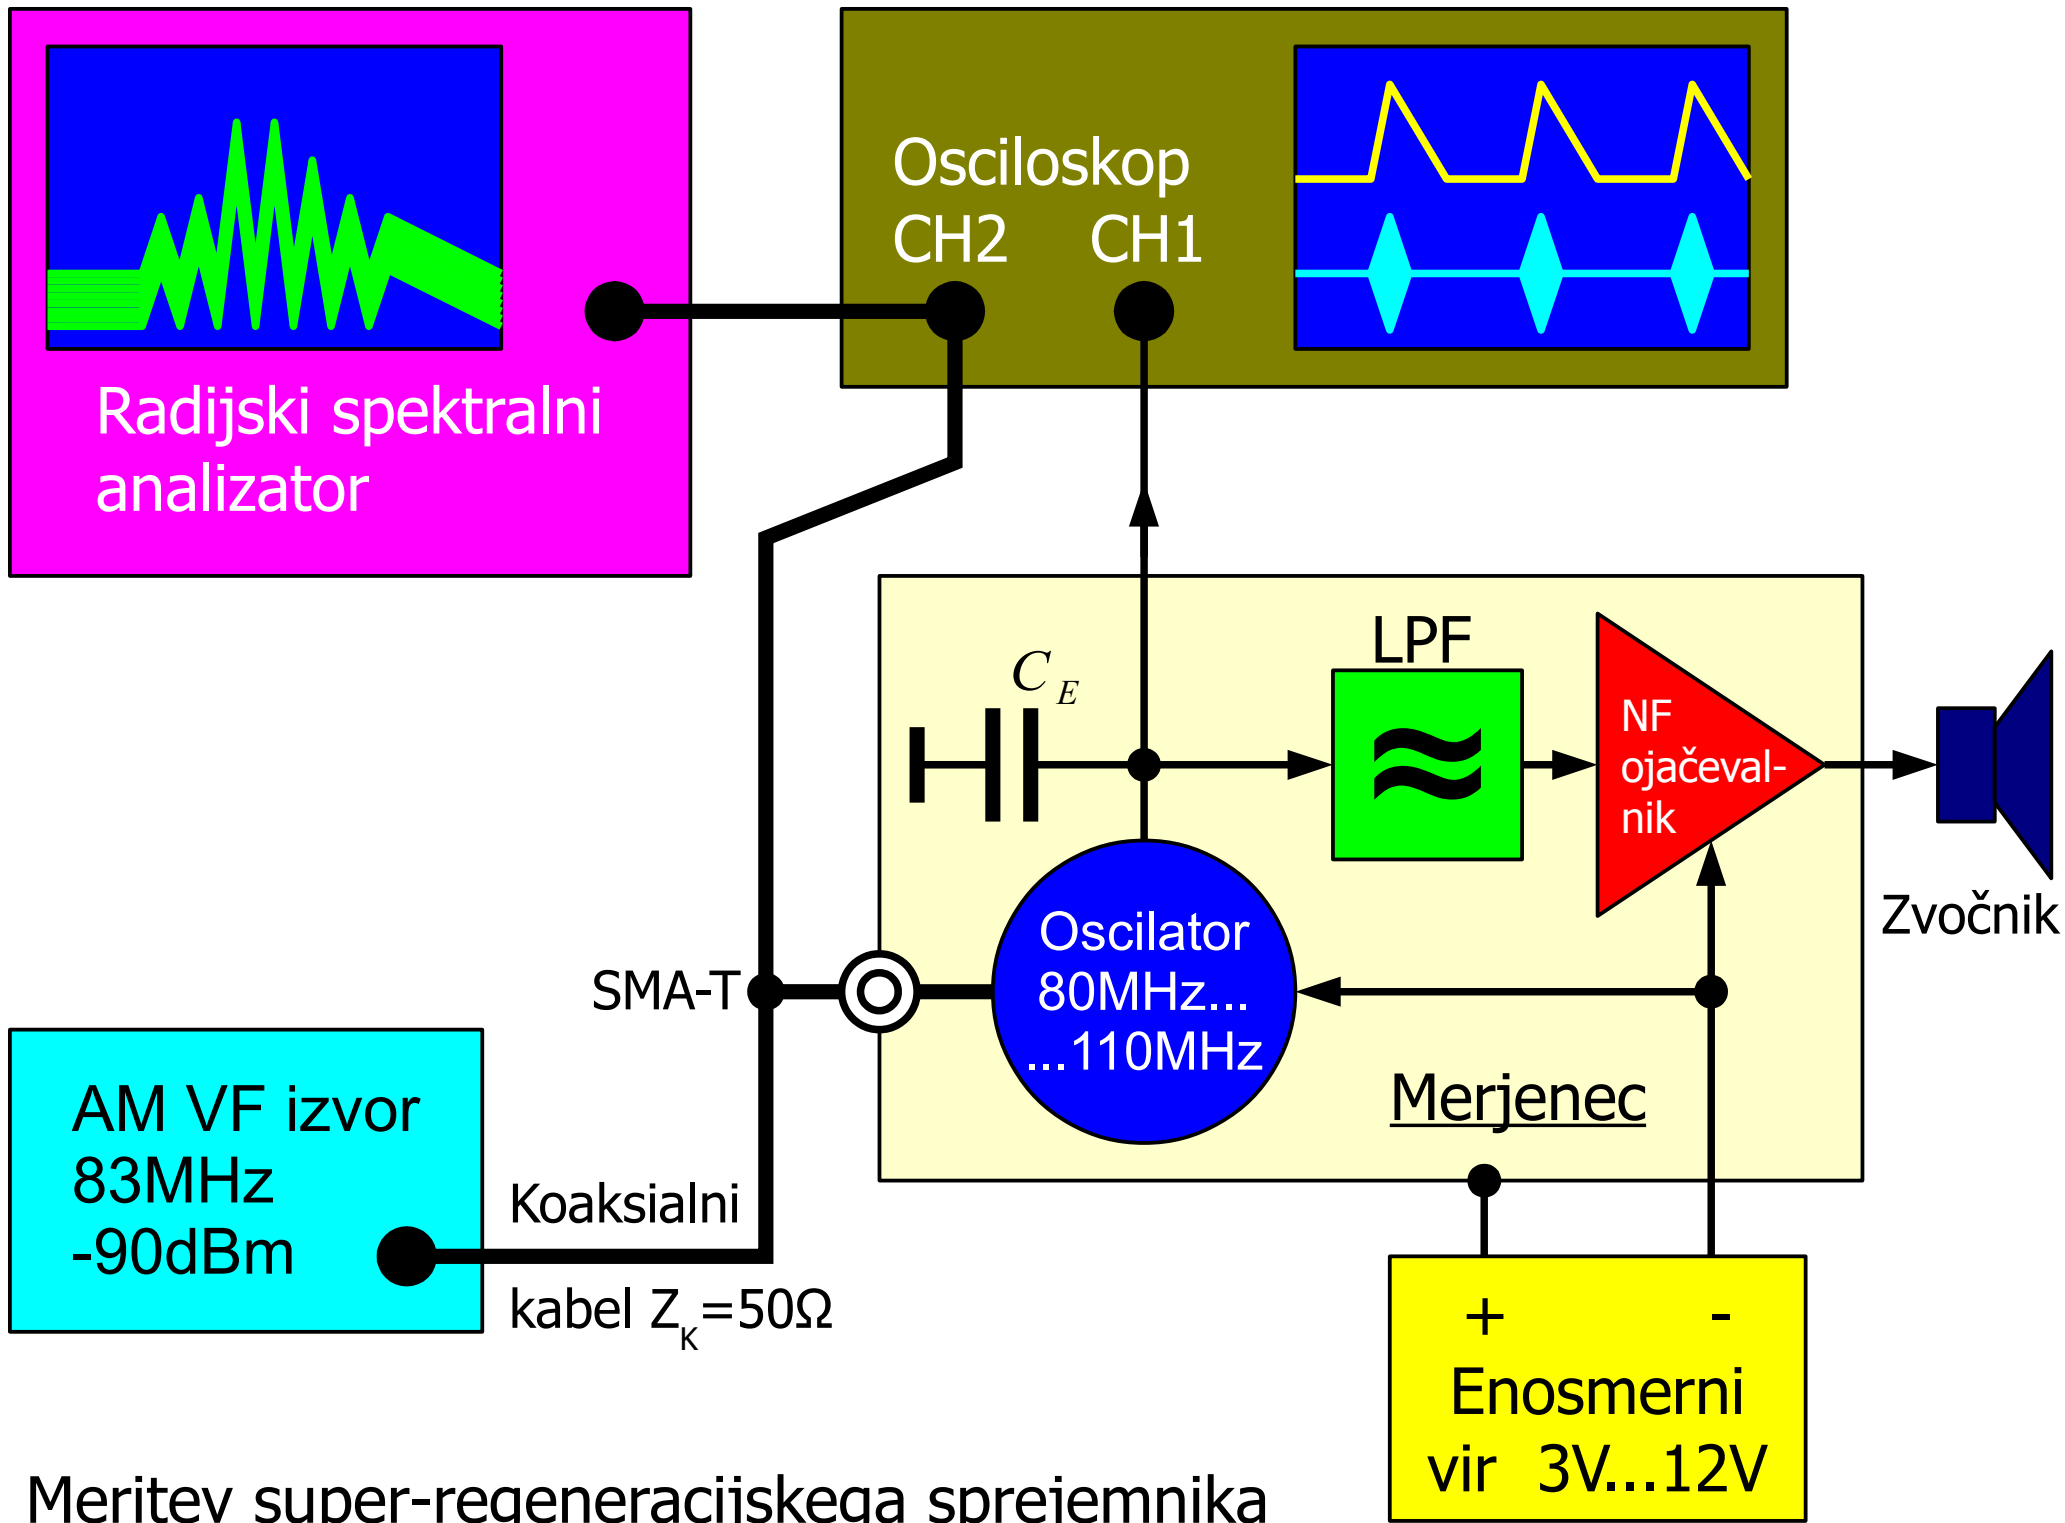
Radijski spektralni analizator

Osciloskop
CH2 CH1

$C_E$

LPF

≈

NF ojačevalnik

Zvočnik

SMA-T

Oscilator 80MHz... ...110MHz

Merjenec

AM VF izvor 83MHz -90dBm

Koaksialni kabel $Z_K$=50Ω

+ -
Enosmerni vir 3V...12V

Meritev super-regeneracijskega sprejemnika